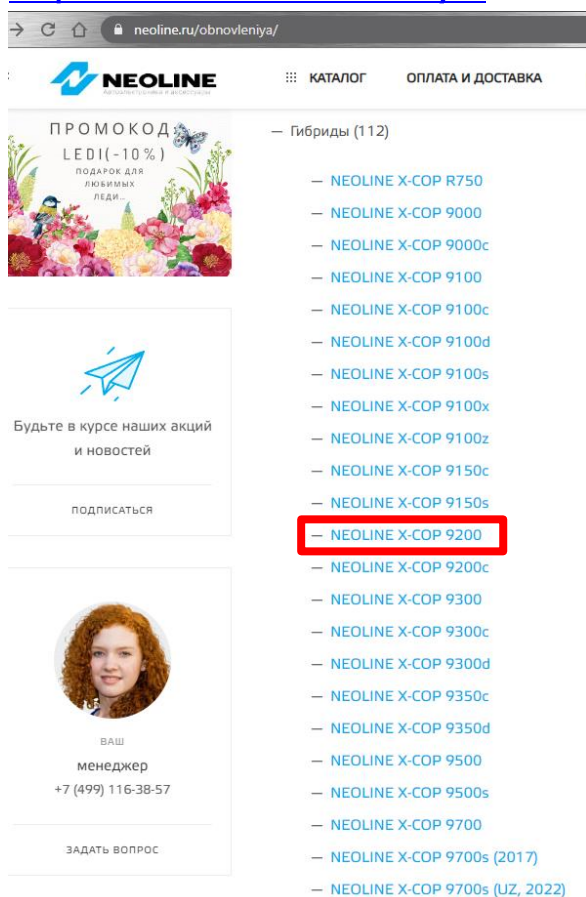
neoline.ru/obnovleniya/

NEOLINE Автоэлектроника и аксессуары

КАТАЛОГ ОПЛАТА И ДОСТАВКА

ПРОМОКОД LEDI(-10%) ПОДАРОК ДЛЯ ЛЮБИМЫХ ЛЕДИ...

Будьте в курсе наших акций и новостей

ПОДПИСАТЬСЯ

ВАШ
менеджер
+7 (499) 116-38-57

ЗАДАТЬ ВОПРОС

— Гибриды (112)

— NEOLINE X-COP R750
— NEOLINE X-COP 9000
— NEOLINE X-COP 9000c
— NEOLINE X-COP 9100
— NEOLINE X-COP 9100c
— NEOLINE X-COP 9100d
— NEOLINE X-COP 9100s
— NEOLINE X-COP 9100x
— NEOLINE X-COP 9100z
— NEOLINE X-COP 9150c
— NEOLINE X-COP 9150s
— NEOLINE X-COP 9200
— NEOLINE X-COP 9200c
— NEOLINE X-COP 9300
— NEOLINE X-COP 9300c
— NEOLINE X-COP 9300d
— NEOLINE X-COP 9350c
— NEOLINE X-COP 9350d
— NEOLINE X-COP 9500
— NEOLINE X-COP 9500s
— NEOLINE X-COP 9700
— NEOLINE X-COP 9700s (2017)
— NEOLINE X-COP 9700s (UZ, 2022)